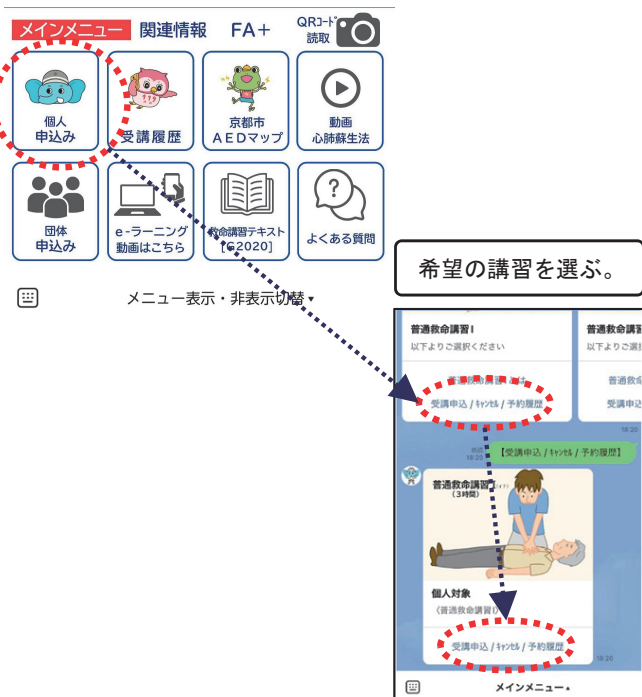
メインメニュー 関連情報 FA+ QRコード読取

個人申込み

受講履歴

京都市AEDマップ

動画心肺蘇生法

団体申込み

e-ラーニング動画はこちら

救命講習テキスト【G2020】

よくある質問

メニュー表示・非表示切替 ▾

希望の講習を選ぶ。

普通救命講習Ⅰ
以下よりご選択ください
普通救命講習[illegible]
受講申込 / キャンセル / 予約履歴

普通救命講習
以下よりご選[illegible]
普通救命
受講申込

【受講申込 / キャンセル / 予約履歴】

普通救命講習Ⅰ
（3時間）

個人対象
（普通救命講習Ⅰ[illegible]

受講申込 / キャンセル / 予約履歴

メインメニュー ▴